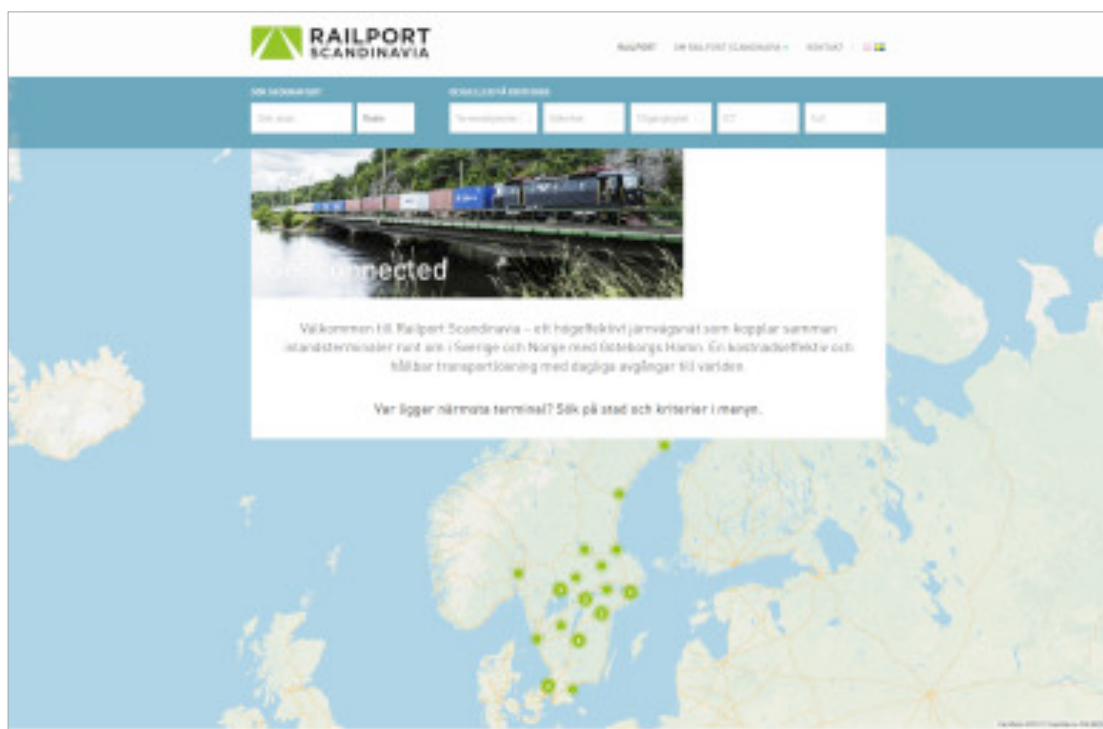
RAILPORT SCANDINAVIA

RAILPORT OM RAILPORT SCANDINAVIA KONTAKT

SÖK SKOGAVSKOT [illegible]

Sök stad... Sluta

Terminaltjänster Sökerhet Tilgänglighet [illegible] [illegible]

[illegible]nnected

Välkommen till Railport Scandinavia – ett högeffektivt järnvägsnät som kopplar samman inlandsterminaler runt om i Sverige och Norge med Göteborgs Hamn. En kostnadseffektiv och hållbar transportlösning med dagliga avgångar till världen.

Var ligger närmsta terminal? Sök på stad och kriterier i menyn.